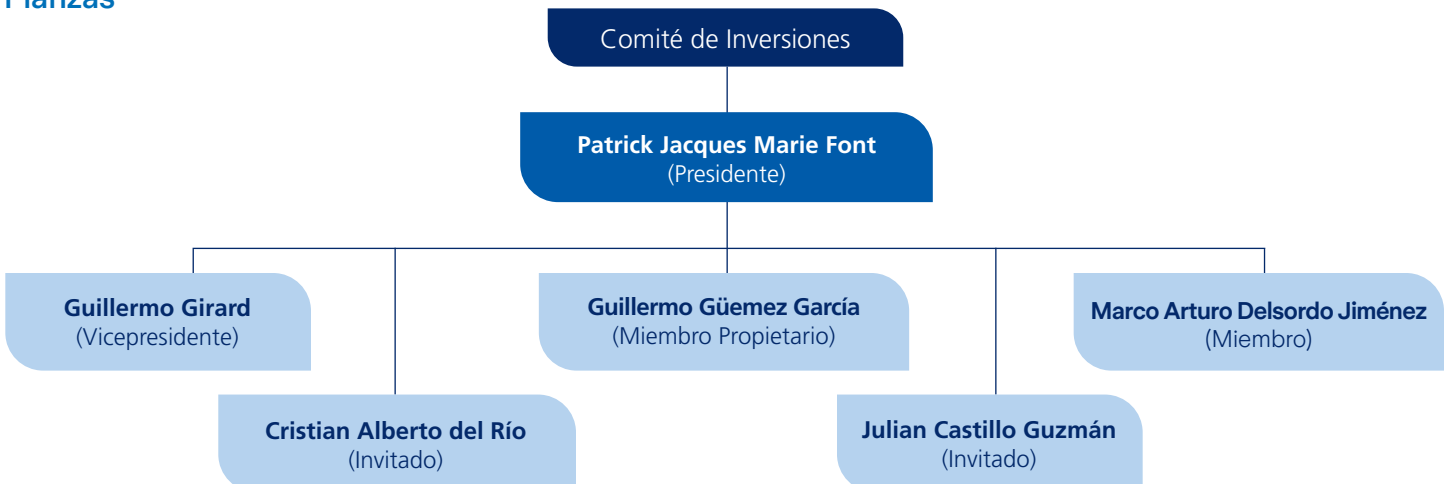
Fianzas

Comité de Inversiones

Patrick Jacques Marie Font
(Presidente)

Guillermo Girard
(Vicepresidente)

Guillermo Güemez García
(Miembro Propietario)

Marco Arturo Delsordo Jiménez
(Miembro)

Cristian Alberto del Río
(Invitado)

Julian Castillo Guzmán
(Invitado)